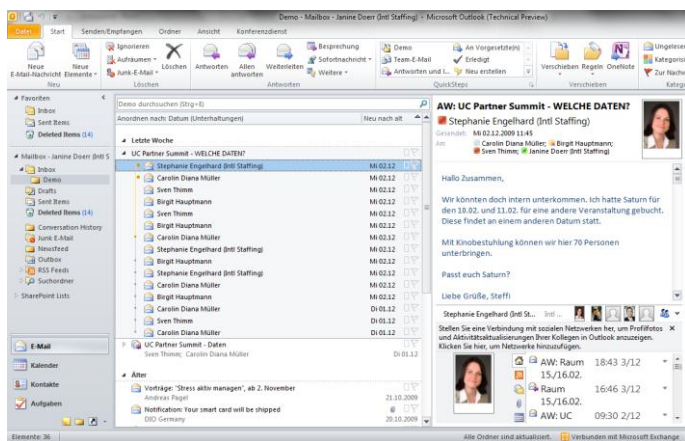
Demo - Mailbox - Janine Doerr (Intl Staffing) - Microsoft Outlook (Technical Preview)

Datei Start Senden/Empfangen Ordner Ansicht Konferenzdienst

Neue E-Mail-Nachricht Neue Elemente
Ignorieren Aufräumen Junk-E-Mail Löschen
Antworten Allen antworten Weiterleiten
Besprechung Sofortnachricht Weitere
Demo Team-E-Mail Antworten und l...
An Vorgesetzte(n) Erledigt Neu erstellen
Verschieben Regeln OneNote
Ungelesen Kategorisieren Zur Nachverfolgung
Neu Löschen Antworten QuickSteps Verschieben Kategorien

Favoriten
Inbox
Sent Items
Deleted Items (14)

Mailbox - Janine Doerr (Intl S
Inbox
Demo
Drafts
Sent Items
Deleted Items (14)
Conversation History
Junk E-Mail
Newsfeed
Outbox
RSS Feeds
Suchordner
SharePoint Lists

E-Mail
Kalender
Kontakte
Aufgaben

Demo durchsuchen (Strg+E)
Anordnen nach: Datum (Unterhaltungen) Neu nach alt

Letzte Woche
UC Partner Summit - WELCHE DATEN?
Stephanie Engelhard (Intl Staffing) Mi 02.12
Carolin Diana Müller Mi 02.12
Sven Thimm Mi 02.12
Birgit Hauptmann Mi 02.12
Sven Thimm Mi 02.12
Birgit Hauptmann Mi 02.12
Carolin Diana Müller Mi 02.12
Stephanie Engelhard (Intl Staffing) Mi 02.12
Birgit Hauptmann Mi 02.12
Stephanie Engelhard (Intl Staffing) Mi 02.12
Carolin Diana Müller Mi 02.12
Birgit Hauptmann Mi 02.12
Carolin Diana Müller Di 01.12
Sven Thimm Di 01.12
Birgit Hauptmann Di 01.12
UC Partner Summit - Daten
Sven Thimm; Carolin Diana Müller Di 01.12

Älter
Vorträge: "Stress aktiv managen", ab 2. November
Andreas Pagel 21.10.2009
Notification: Your smart card will be shipped
DBO Germany 20.10.2009

AW: UC Partner Summit - WELCHE DATEN?
Stephanie Engelhard (Intl Staffing)
Gesendet: Mi 02.12.2009 11:45
An: Carolin Diana Müller; Birgit Hauptmann; Sven Thimm; Janine Doerr (Intl Staffing)

Hallo Zusammen,

Wir könnten doch intern unterkommen. Ich hatte Saturn für den 10.02. und 11.02. für eine andere Veranstaltung gebucht. Diese findet an einem anderen Datum statt.

Mit Kinobestuhlung können wir hier 70 Personen unterbringen.

Passt euch Saturn?

Liebe Grüße, Steffi

Stephanie Engelhard (Intl St...

Stellen Sie eine Verbindung mit sozialen Netzwerken her, um Profilfotos und Aktivitätsaktualisierungen Ihrer Kollegen in Outlook anzuzeigen. Klicken Sie hier, um Netzwerke hinzuzufügen.

AW: Raum 15./16.02. 18:43 3/12
Raum 15./16.02. 16:46 3/12
AW: UC 09:30 2/12

Elemente: 36
Alle Ordner sind aktualisiert. Verbunden mit Microsoft Exchange